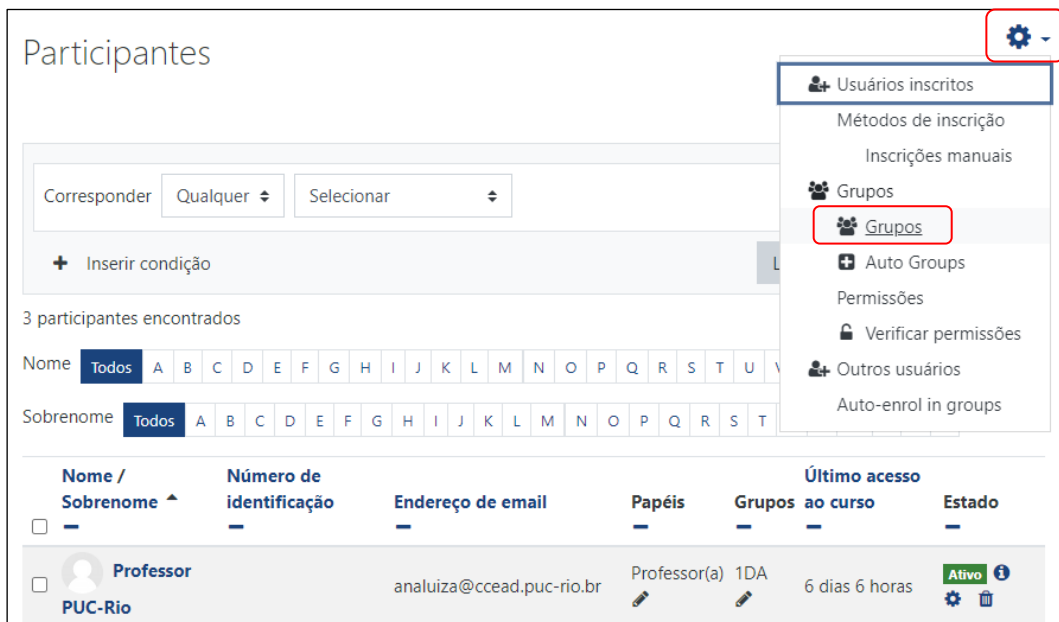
Participantes

Usuários inscritos
Métodos de inscrição
Inscrições manuais
Grupos
Grupos
Auto Groups
Permissões
Verificar permissões
Outros usuários
Auto-enrol in groups

Corresponder Qualquer Selecionar

Inserir condição

L

3 participantes encontrados

Nome Todos A B C D E F G H I J K L M N O P Q R S T U V

Sobrenome Todos A B C D E F G H I J K L M N O P Q R S T

| Nome / Sobrenome | Número de identificação | Endereço de email | Papéis | Grupos | Último acesso ao curso | Estado |
|---|---|---|---|---|---|---|
| Professor PUC-Rio | | analuiza@ccead.puc-rio.br | Professor(a) | 1DA | 6 dias 6 horas | Ativo |